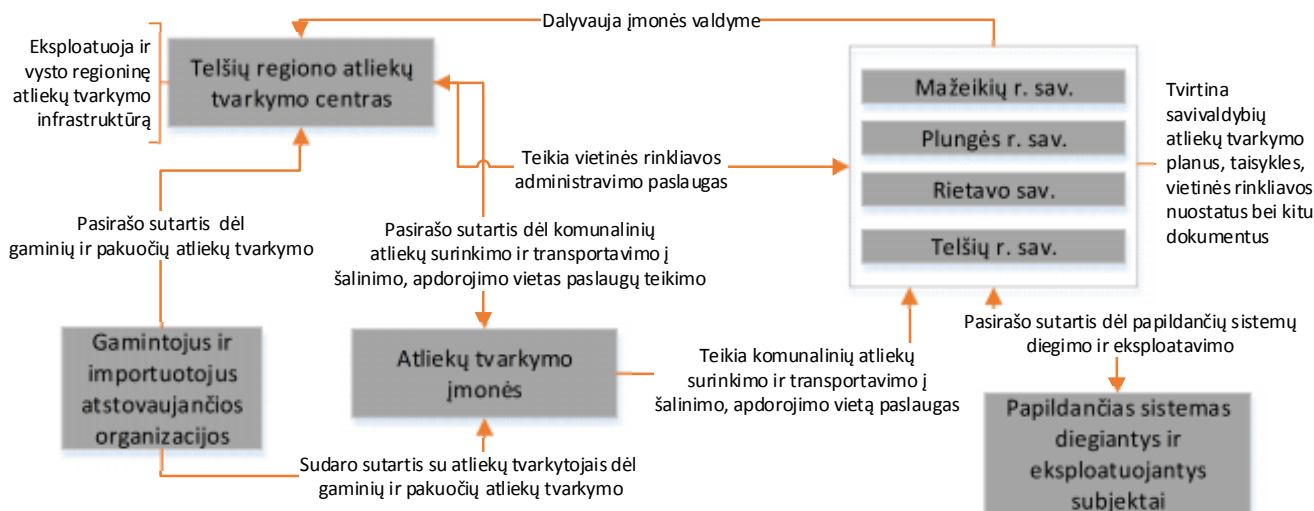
Dalyvauja įmonės valdyme

Eksploatuoja ir vysto regioninę atliekų tvarkymo infrastruktūrą

Telšių regiono atliekų tvarkymo centras

Mažeikių r. sav.

Plungės r. sav.

Rietavo sav.

Telšių r. sav.

Tvirtina savivaldybių atliekų tvarkymo planus, taisykles, vietinės rinkliavos nuostatus bei kitus dokumentus

Teikia vietinės rinkliavos administravimo paslaugas

Pasirašo sutartis dėl gaminių ir pakuočių atliekų tvarkymo

Pasirašo sutartis dėl komunalinių atliekų surinkimo ir transportavimo į šalinimo, apdorojimo vietas paslaugų teikimo

Pasirašo sutartis dėl papildančių sistemų diegimo ir eksploatavimo

Gamintojus ir importuotojus atstovaujančios organizacijos

Atliekų tvarkymo įmonės

Teikia komunalinių atliekų surinkimo ir transportavimo į šalinimo, apdorojimo vietą paslaugas

Papildančias sistemas diegiantys ir eksploatuojantys subjektai

Sudaro sutartis su atliekų tvarkytojais dėl gaminių ir pakuočių atliekų tvarkymo